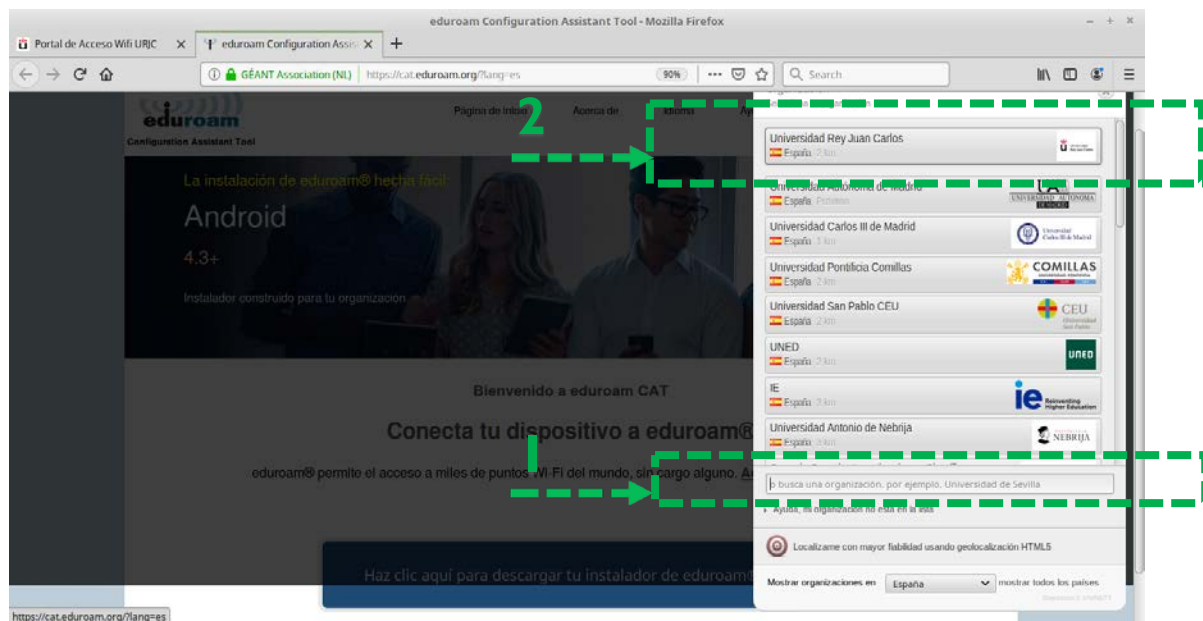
eduroam Configuration Assistant Tool - Mozilla Firefox

Portal de Acceso Wifi URJC

eduroam Configuration Assis

GÉANT Association (NL) | https://cat.eduroam.org/?lang=es

90%

Search

eduroam

Configuration Assistant Tool

Página de Inicio

Acerca de

Idioma

2

Universidad Rey Juan Carlos
España 2 km

Universidad Autónoma de Madrid
España

Universidad Carlos III de Madrid
España 3 km

Universidad Pontificia Comillas
España 2 km

COMILLAS

Universidad San Pablo CEU
España 2 km

CEU

UNED
España 2 km

UNED

IE
España 2 km

ie Reinventing Higher Education

Universidad Antonio de Nebrija
España 2 km

NEBRIJA

La instalación de eduroam® hecha fácil

Android

4.3+

Instalador construido para tu organización

Bienvenido a eduroam CAT

Conecta tu dispositivo a eduroam®

eduroam® permite el acceso a miles de puntos Wi-Fi del mundo, sin cargo alguno.

1

busca una organización, por ejemplo, Universidad de Sevilla

Ayuda, mi organización no está en al lista

Localízame con mayor fiabilidad usando geolocalización HTML5

Mostrar organizaciones en España mostrar todos los países

Haz clic aquí para descargar tu instalador de eduroam®

https://cat.eduroam.org/?lang=es